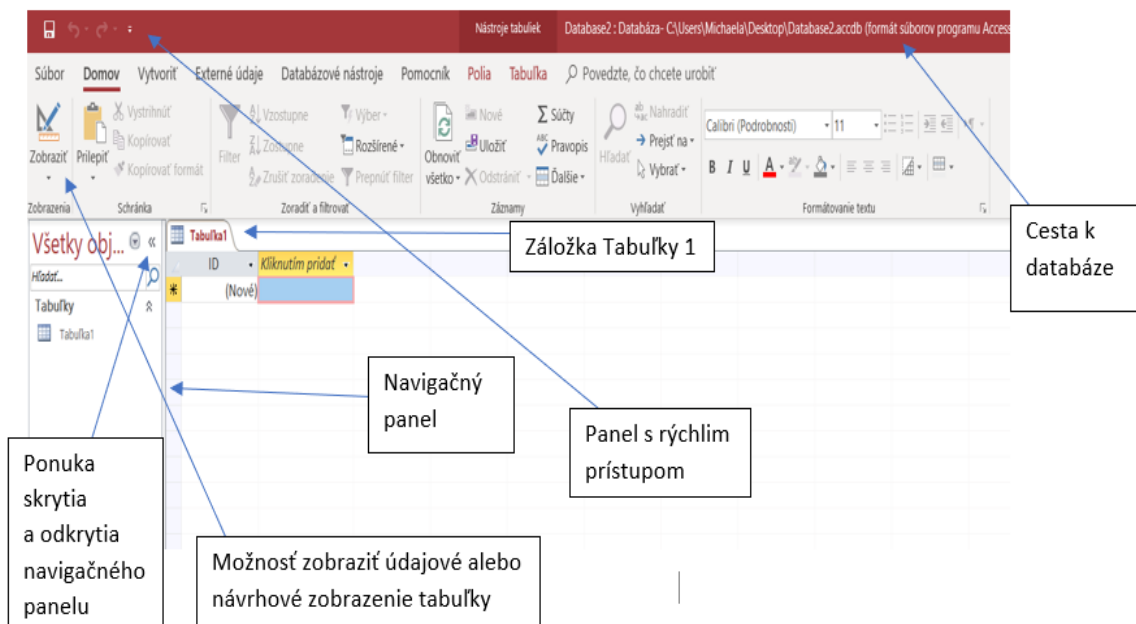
Nástroje tabuliek Database2 : Databáza- C:\Users\Michaela\Desktop\Database2.accdb (formát súborov programu Access

Súbor Domov Vytvoriť Externé údaje Databázové nástroje Pomocník Polia Tabuľka Povedzte, čo chcete urobiť

Zobraziť Prilepiť Vystrihnúť Kopírovať Kopírovať formát Filter Vzostupne Zostupne Zrušiť zoradenie Výber Rozšírené Prepnúť filter Obnoviť všetko Nové Uložiť Odstrániť Súčty Pravopis Ďalšie Hľadať Nahradiť Prejsť na Vybrať Calibri (Podrobnosti) 11 B I U A

Zobrazenia Schránka Zoradiť a filtrovať Záznamy Vyhľadať Formátovanie textu

Všetky obj... «
Hľadať...
Tabuľky
Tabuľka1

Tabuľka1
ID Kliknutím pridať
* (Nové)

Záložka Tabuľky 1

Cesta k databáze

Navigačný panel

Panel s rýchlim prístupom

Ponuka skrytia a odkrytia navigačného panelu

Možnosť zobraziť údajové alebo návrhové zobrazenie tabuľky